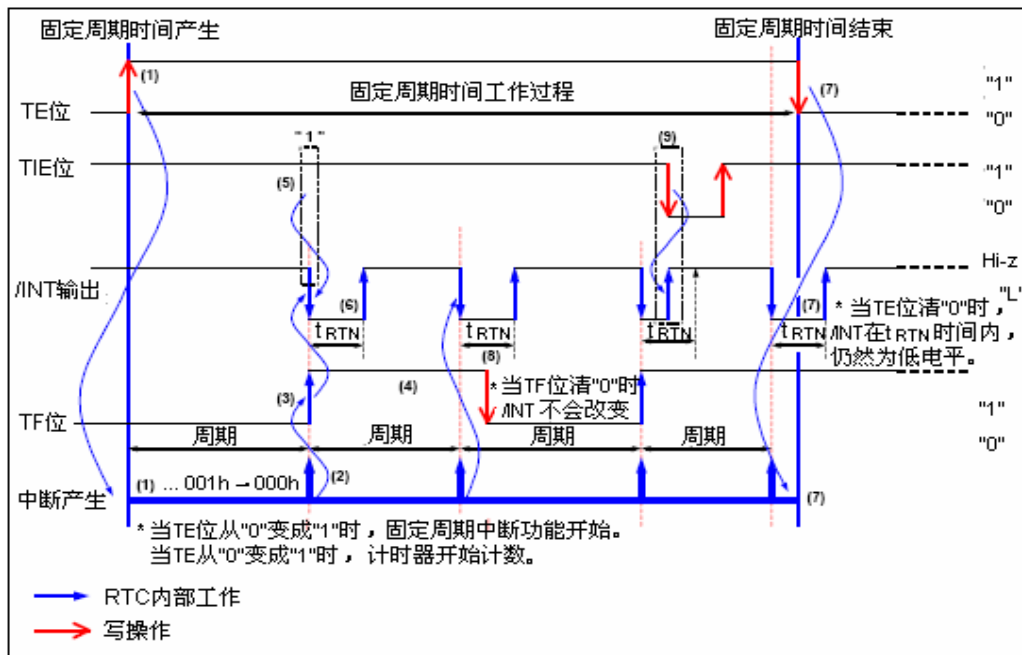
固定周期时间产生

固定周期时间结束

(1)

(7)

"1"

固定周期时间工作过程

TE位

"0"

"1"

(9)

TIE位

"1"

(5)

"0"

/INT输出

Hi-z

(6)

(7)

* 当TE位清"0"时，

"L"

$t_{RTN}$

$t_{RTN}$

$t_{RTN}$

$t_{RTN}$

/INT在$t_{RTN}$时间内，仍然为低电平。

(8)

(4)

* 当TF位清"0"时 /INT 不会改变

(3)

TF位

"1"

周期

周期

周期

周期

"0"

(1) ... 001h → 000h

(2)

中断产生

(7)

* 当TE位从"0"变成"1"时，固定周期中断功能开始。当TE从"0"变成"1"时，计时器开始计数。

RTC内部工作

写操作